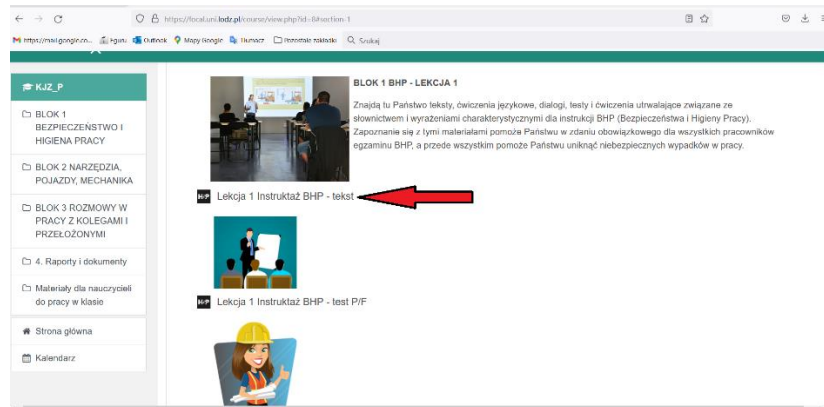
https://focal.uni.lodz.pl/course/view.php?id=8#section-1

https://mail.google.co... Tłumacz Outlook Mapy Google Tłumacz Pozostałe zakładki Szukaj

KJZ_P

BLOK 1 BEZPIECZEŃSTWO I HIGIENA PRACY

BLOK 2 NARZĘDZIA, POJAZDY, MECHANIKA

BLOK 3 ROZMOWY W PRACY Z KOLEGAMI I PRZEŁOŻONYMI

4. Raporty i dokumenty

Materiały dla nauczycieli do pracy w klasie

Strona główna

Kalendarz

BLOK 1 BHP - LEKCJA 1

Znajdą tu Państwo teksty, ćwiczenia językowe, dialogi, testy i ćwiczenia utrwalające związane ze słownictwem i wyrażeniami charakterystycznymi dla instrukcji BHP (Bezpieczeństwa i Higieny Pracy). Zapoznanie się z tymi materiałami pomoże Państwu w zdaniu obowiązkowego dla wszystkich pracowników egzaminu BHP, a przede wszystkim pomoże Państwu uniknąć niebezpiecznych wypadków w pracy.

Lekcja 1 Instruktaż BHP - tekst

Lekcja 1 Instruktaż BHP - test P/F